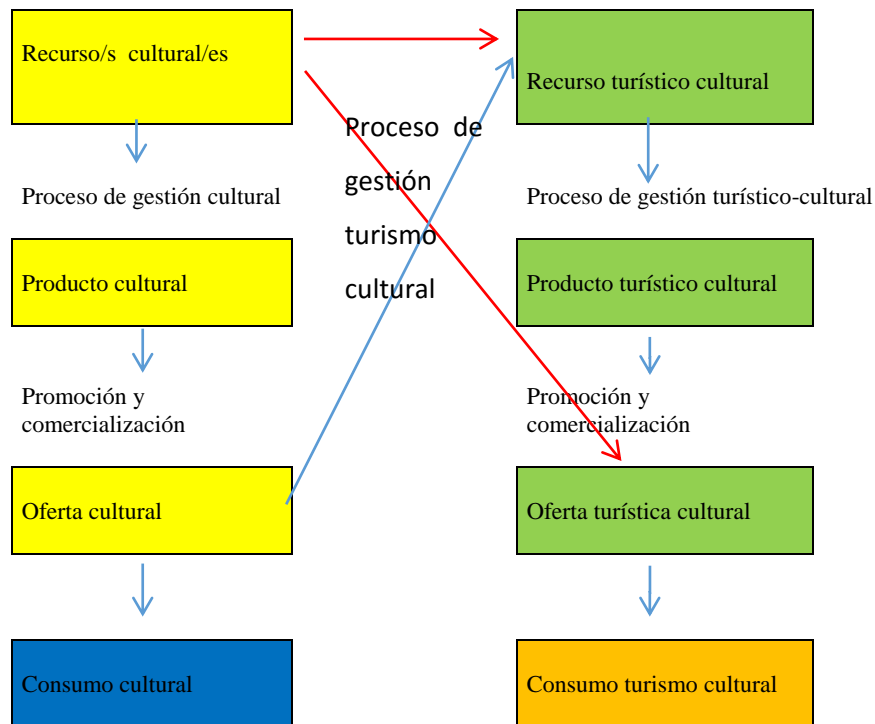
Recurso/s cultural/es

Proceso de gestión cultural

Producto cultural

Promoción y comercialización

Oferta cultural

Consumo cultural

Proceso de gestión turismo cultural

Recurso turístico cultural

Proceso de gestión turístico-cultural

Producto turístico cultural

Promoción y comercialización

Oferta turística cultural

Consumo turismo cultural